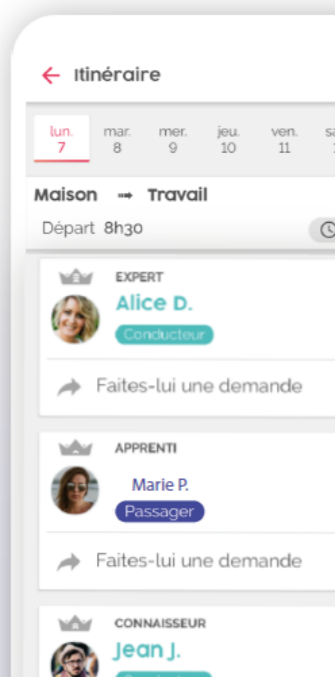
Itinéraire

lun. 7
mar. 8
mer. 9
jeu. 10
ven. 11
sa

Maison → Travail

Départ 8h30

EXPERT
Alice D.
Conducteur

Faites-lui une demande

APPRENTI
Marie P.
Passager

Faites-lui une demande

CONNAISSEUR
Jean J.